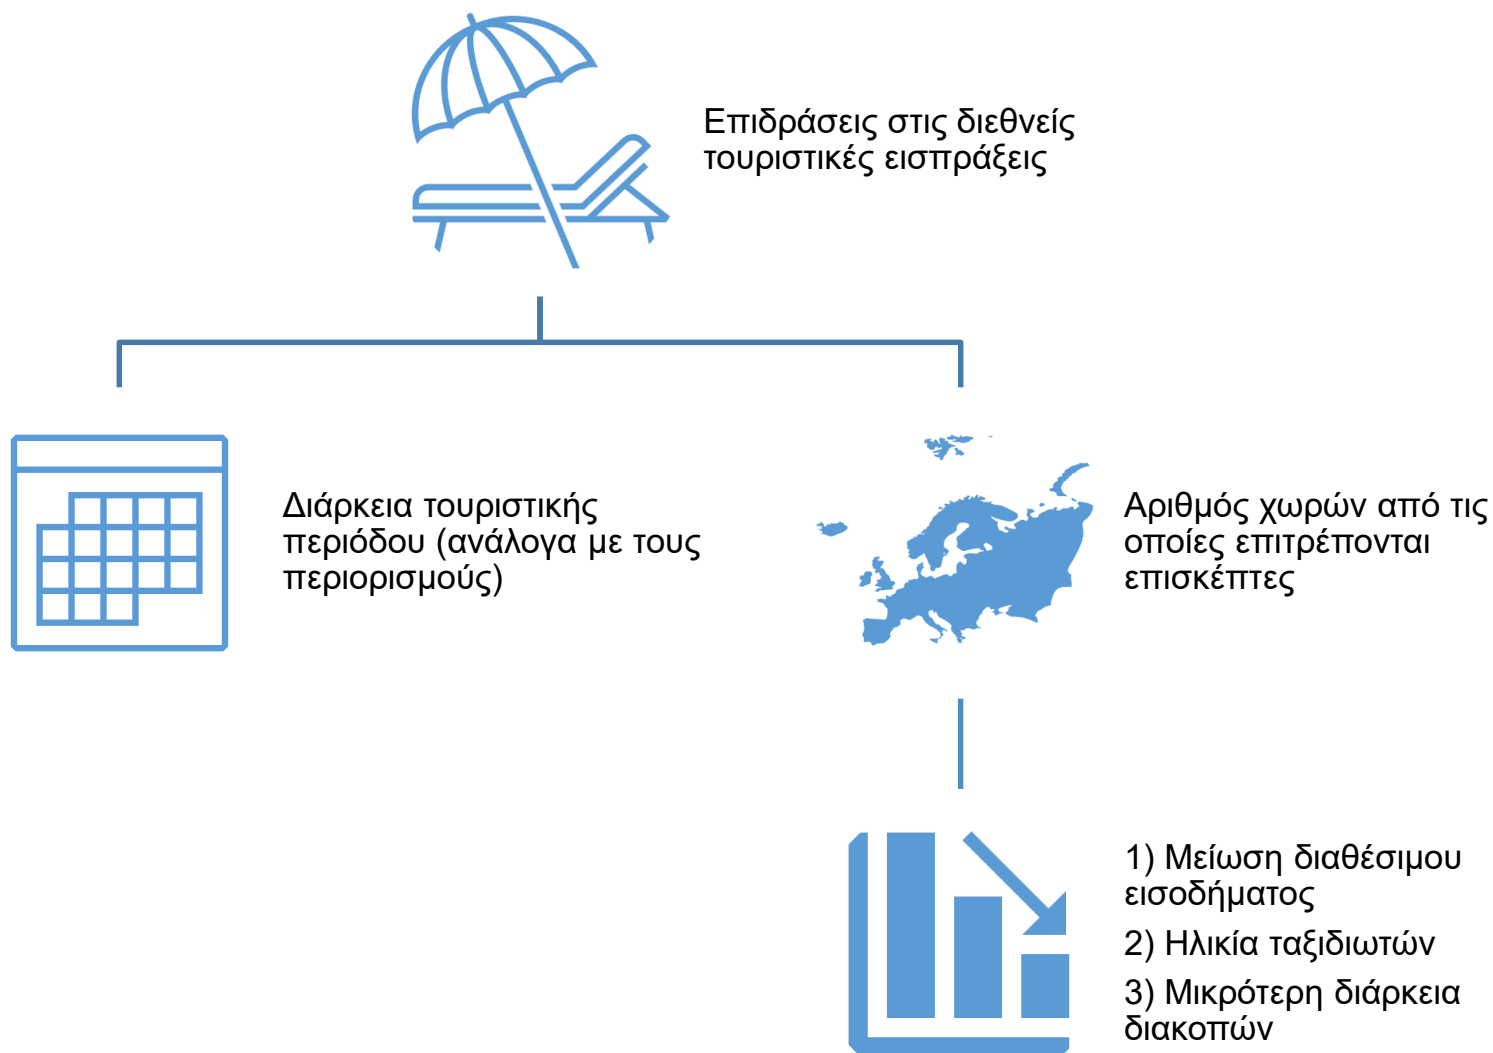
Επιδράσεις στις διεθνείς τουριστικές εισπράξεις

Διάρκεια τουριστικής περιόδου (ανάλογα με τους περιορισμούς)

Αριθμός χωρών από τις οποίες επιτρέπονται επισκέπτες

1) Μείωση διαθέσιμου εισοδήματος

2) Ηλικία ταξιδιωτών

3) Μικρότερη διάρκεια διακοπών